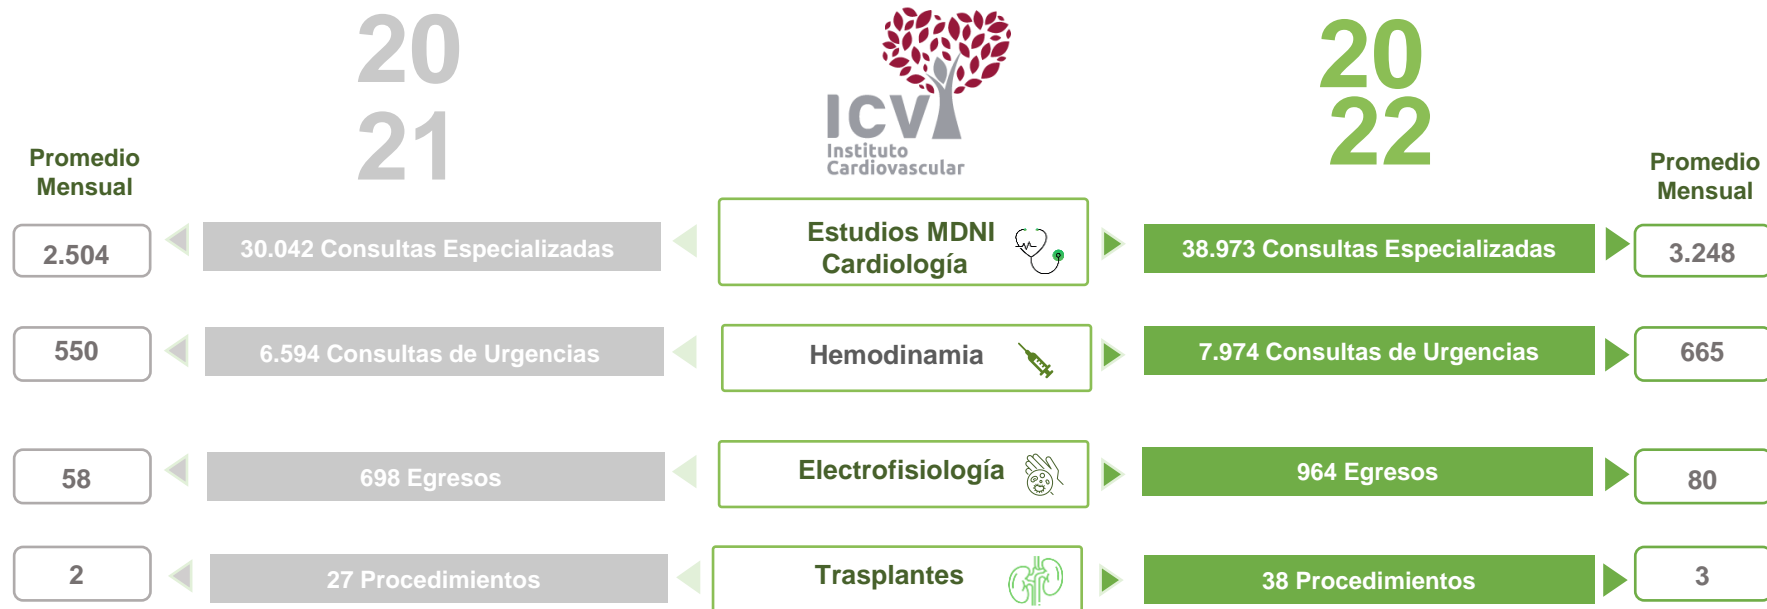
Promedio Mensual

20
21

ICV
Instituto Cardiovascular

20
22

Promedio Mensual

2.504
30.042 Consultas Especializadas
Estudios MDNI Cardiología
38.973 Consultas Especializadas
3.248

550
6.594 Consultas de Urgencias
Hemodinamia
7.974 Consultas de Urgencias
665

58
698 Egresos
Electrofisiología
964 Egresos
80

2
27 Procedimientos
Trasplantes
38 Procedimientos
3